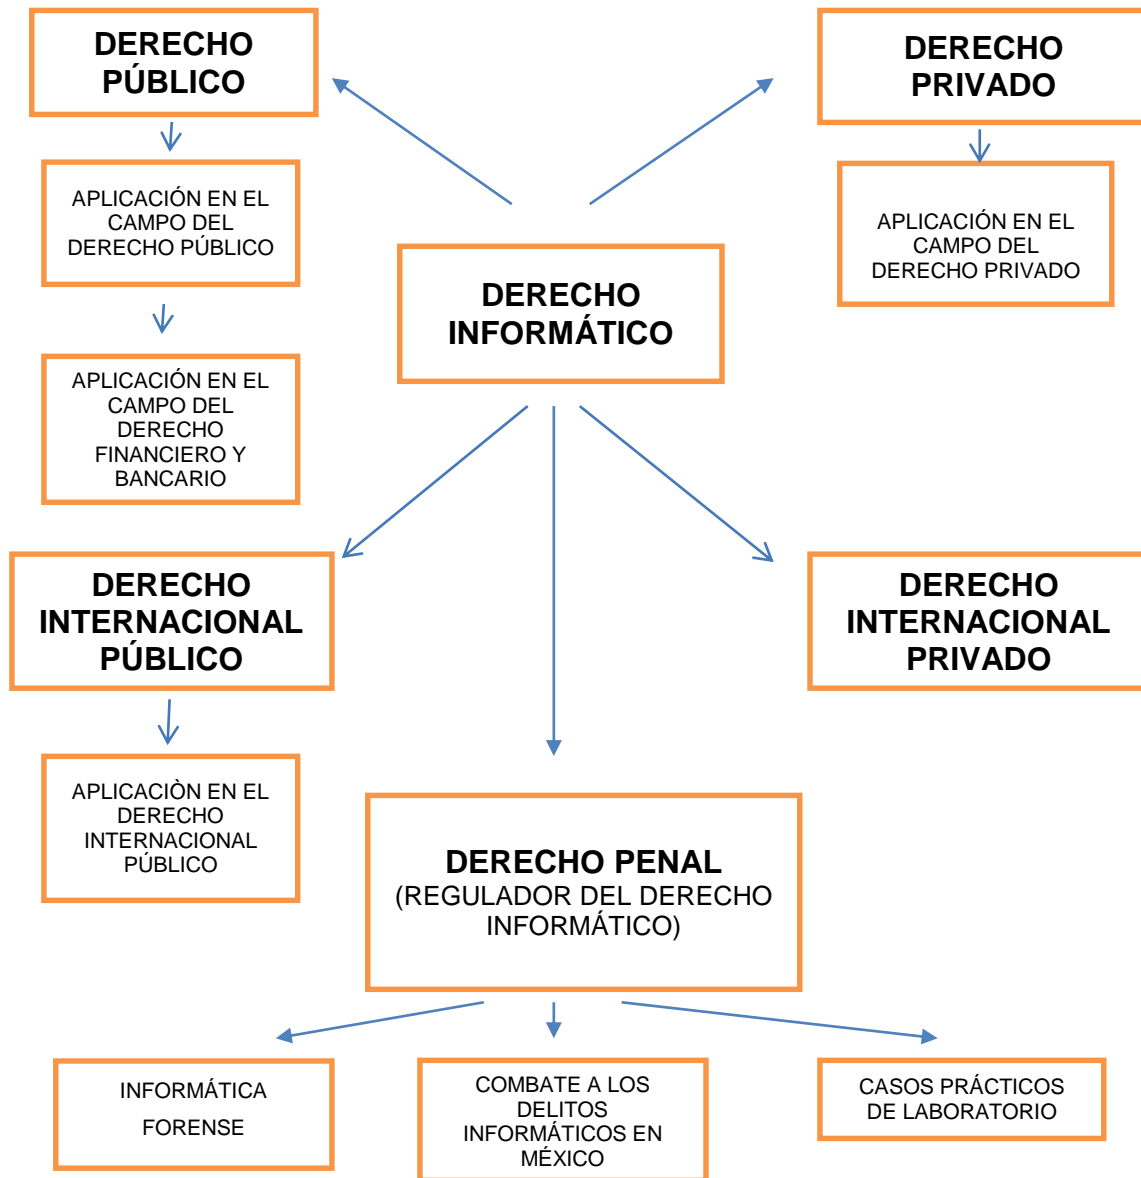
DERECHO PÚBLICO

APLICACIÓN EN EL CAMPO DEL DERECHO PÚBLICO

APLICACIÓN EN EL CAMPO DEL DERECHO FINANCIERO Y BANCARIO

DERECHO PRIVADO

APLICACIÓN EN EL CAMPO DEL DERECHO PRIVADO

DERECHO INFORMÁTICO

DERECHO INTERNACIONAL PÚBLICO

APLICACIÒN EN EL DERECHO INTERNACIONAL PÚBLICO

DERECHO INTERNACIONAL PRIVADO

DERECHO PENAL
(REGULADOR DEL DERECHO INFORMÁTICO)

INFORMÁTICA FORENSE

COMBATE A LOS DELITOS INFORMÁTICOS EN MÉXICO

CASOS PRÁCTICOS DE LABORATORIO